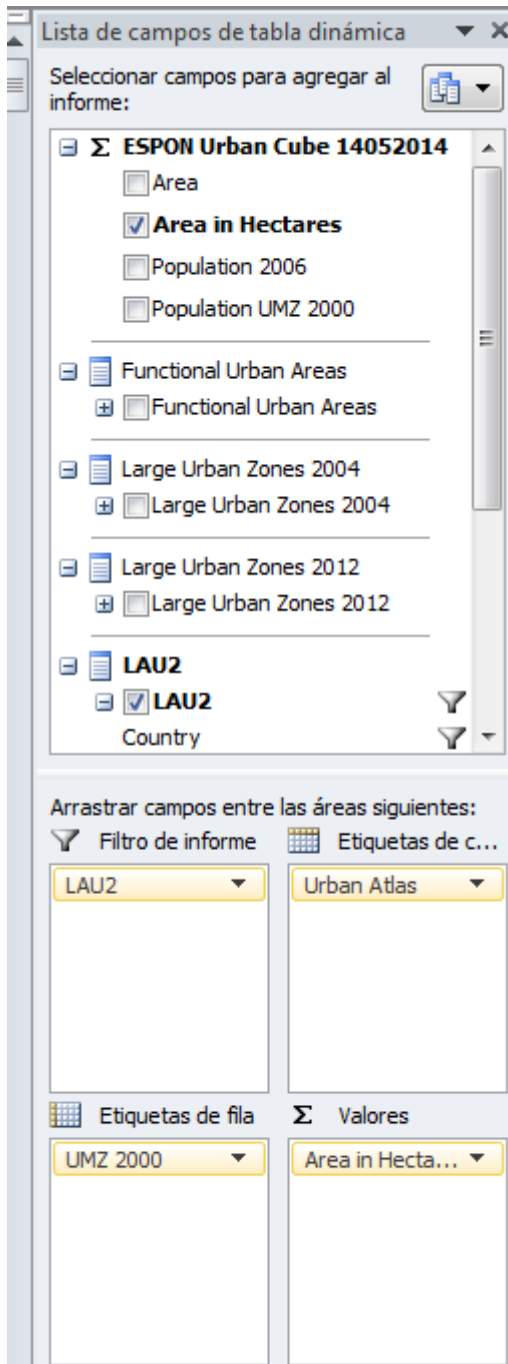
Lista de campos de tabla dinámica

Seleccionar campos para agregar al informe:

Σ ESPON Urban Cube 14052014

Area

Area in Hectares

Population 2006

Population UMZ 2000

Functional Urban Areas

Functional Urban Areas

Large Urban Zones 2004

Large Urban Zones 2004

Large Urban Zones 2012

Large Urban Zones 2012

LAU2

LAU2

Country

Arrastrar campos entre las áreas siguientes:

Filtro de informe

Etiquetas de c...

LAU2

Urban Atlas

Etiquetas de fila

Σ Valores

UMZ 2000

Area in Hecta...